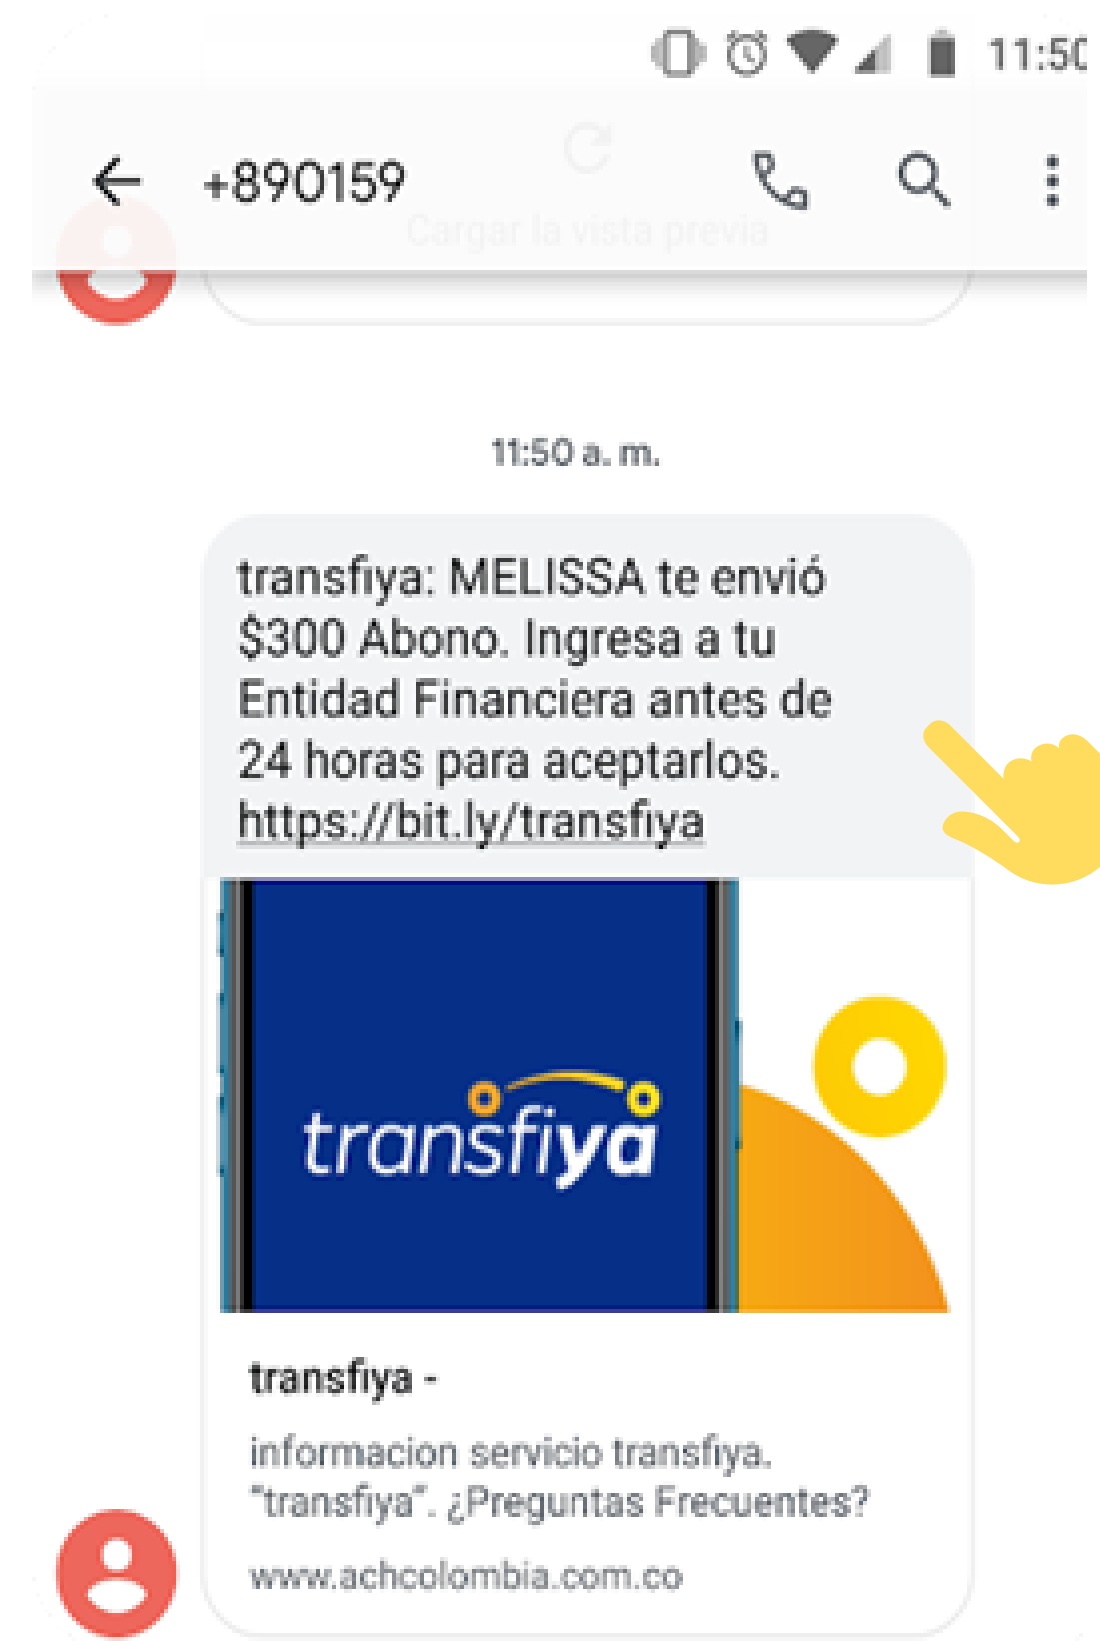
11:50

+890159

Cargar la vista previa

11:50 a. m.

transfiya: MELISSA te envió $300 Abono. Ingresa a tu Entidad Financiera antes de 24 horas para aceptarlos. https://bit.ly/transfiya

transfiya

transfiya -

informacion servicio transfiya. "transfiya". ¿Preguntas Frecuentes?

www.achcolombia.com.co